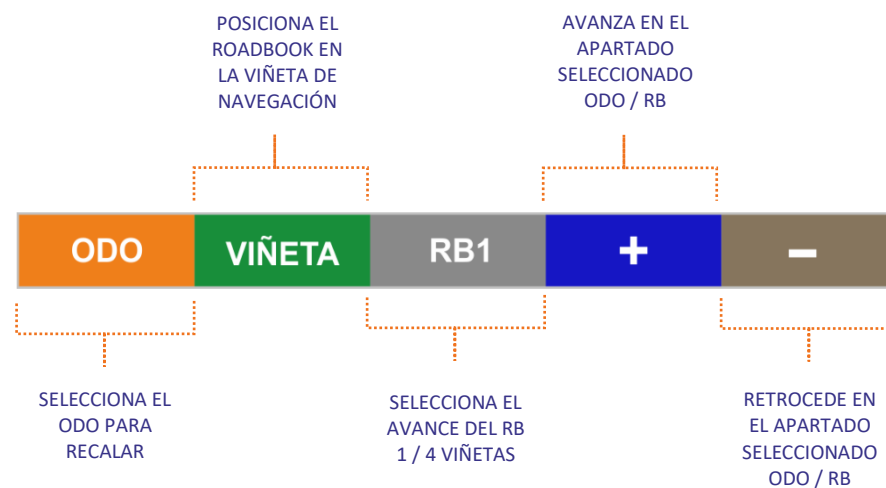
POSICIONA EL ROADBOOK EN LA VIÑETA DE NAVEGACIÓN

AVANZA EN EL APARTADO SELECCIONADO ODO / RB

ODO

VIÑETA

RB1

+

–

SELECCIONA EL ODO PARA RECALAR

SELECCIONA EL AVANCE DEL RB 1 / 4 VIÑETAS

RETROCEDE EN EL APARTADO SELECCIONADO ODO / RB